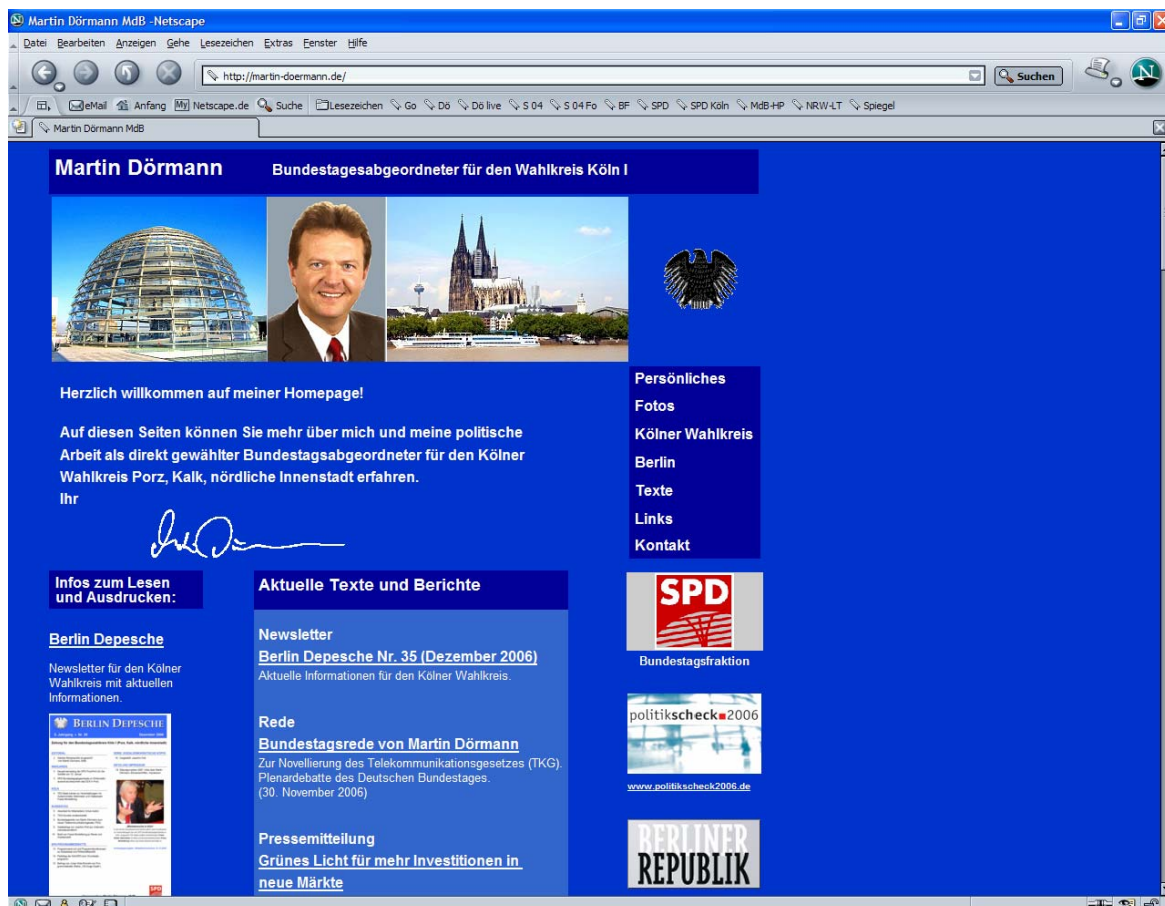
Martin Dörmann MdB -Netscape

Datei Bearbeiten Anzeigen Gehe Lesezeichen Extras Fenster Hilfe

http://martin-doermann.de/

Suchen

eMail Anfang Netscape.de Suche Lesezeichen Go Dö Dö live S 04 S 04 Fo BF SPD SPD Köln MdB-HP NRW-LT Spiegel

Martin Dörmann MdB

Martin Dörmann Bundestagesabgeordneter für den Wahlkreis Köln I

Herzlich willkommen auf meiner Homepage!

Auf diesen Seiten können Sie mehr über mich und meine politische Arbeit als direkt gewählter Bundestagsabgeordneter für den Kölner Wahlkreis Porz, Kalk, nördliche Innenstadt erfahren.
Ihr

Persönliches
Fotos
Kölner Wahlkreis
Berlin
Texte
Links
Kontakt

Infos zum Lesen und Ausdrucken:

Berlin Depesche

Newsletter für den Kölner Wahlkreis mit aktuellen Informationen.

BERLIN DEPESCHE

Aktuelle Texte und Berichte

Newsletter
Berlin Depesche Nr. 35 (Dezember 2006)
Aktuelle Informationen für den Kölner Wahlkreis.

Rede
Bundestagsrede von Martin Dörmann
Zur Novellierung des Telekommunikationsgesetzes (TKG). Plenardebatte des Deutschen Bundestages. (30. November 2006)

Pressemitteilung
Grünes Licht für mehr Investitionen in neue Märkte

SPD
Bundestagsfraktion

politikscheck 2006
www.politikscheck2006.de

BERLINER REPUBLIK